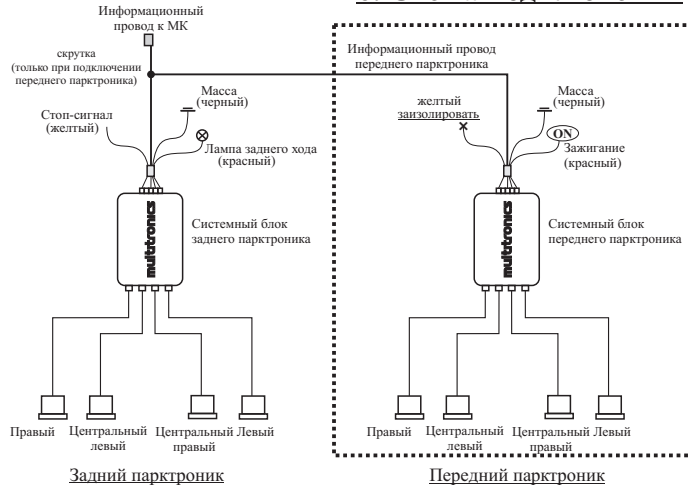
Информационный провод к МК

скрутка (только при подключении переднего парктроника)

Информационный провод переднего парктроника

Масса (черный)

Стоп-сигнал (желтый)

Лампа заднего хода (красный)

желтый заизолировать

Масса (черный)

ON

Зажигание (красный)

multronics

Системный блок заднего парктроника

multronics

Системный блок переднего парктроника

Правый

Центральный левый

Центральный правый

Левый

Правый

Центральный левый

Центральный правый

Левый

Задний парктроник

Передний парктроник